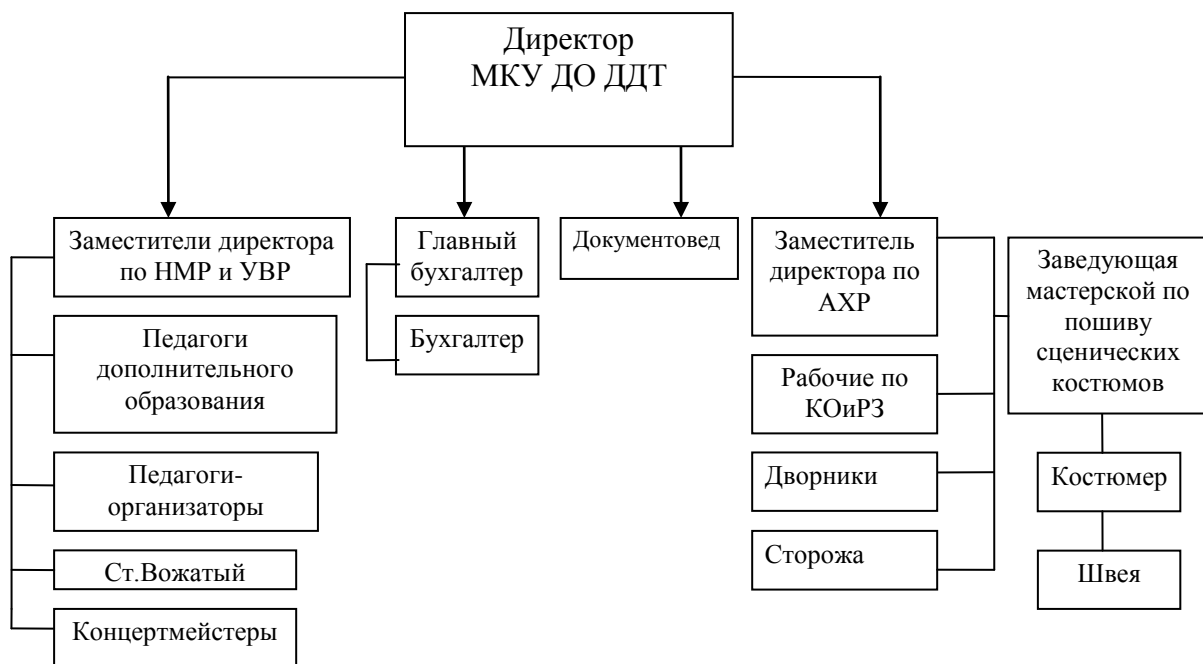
Директор МКУ ДО ДДТ

Заместители директора по НМР и УВР

Педагоги дополнительного образования

Педагоги-организаторы

Ст.Вожатый

Концертмейстеры

Главный бухгалтер

Бухгалтер

Документовед

Заместитель директора по АХР

Рабочие по КОиРЗ

Дворники

Сторожа

Заведующая мастерской по пошиву сценических костюмов

Костюмер

Швея